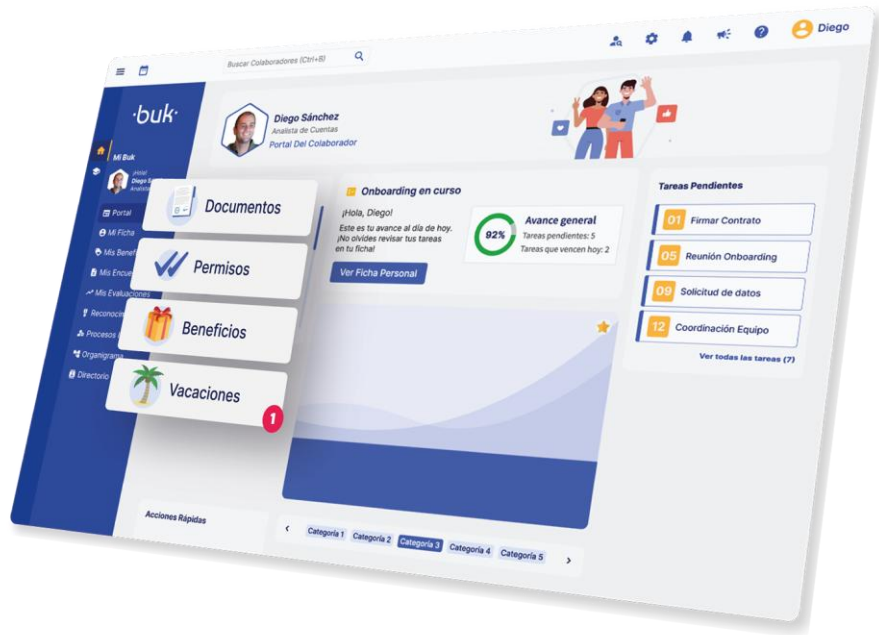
Buscar Colaboradores (Ctrl+B)

Diego

·buk·

Mi Buk

¡Hola! Diego S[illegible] Analista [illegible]

Portal

Mi Ficha

Mis Benef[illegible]

Mis Encue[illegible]

Mis Evaluaciones

Reconoc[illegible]

Procesos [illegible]

Organigrama

Directorio

Diego Sánchez
Analista de Cuentas
Portal Del Colaborador

Documentos

Permisos

Beneficios

Vacaciones

1

Onboarding en curso

¡Hola, Diego!
Este es tu avance al día de hoy. ¡No olvides revisar tus tareas en tu ficha!

Ver Ficha Personal

92%

Avance general
Tareas pendientes: 5
Tareas que vencen hoy: 2

Tareas Pendientes

01 Firmar Contrato

05 Reunión Onboarding

09 Solicitud de datos

12 Coordinación Equipo

Ver todas las tareas (7)

Acciones Rápidas

Categoría 1 Categoría 2 Categoría 3 Categoría 4 Categoría 5